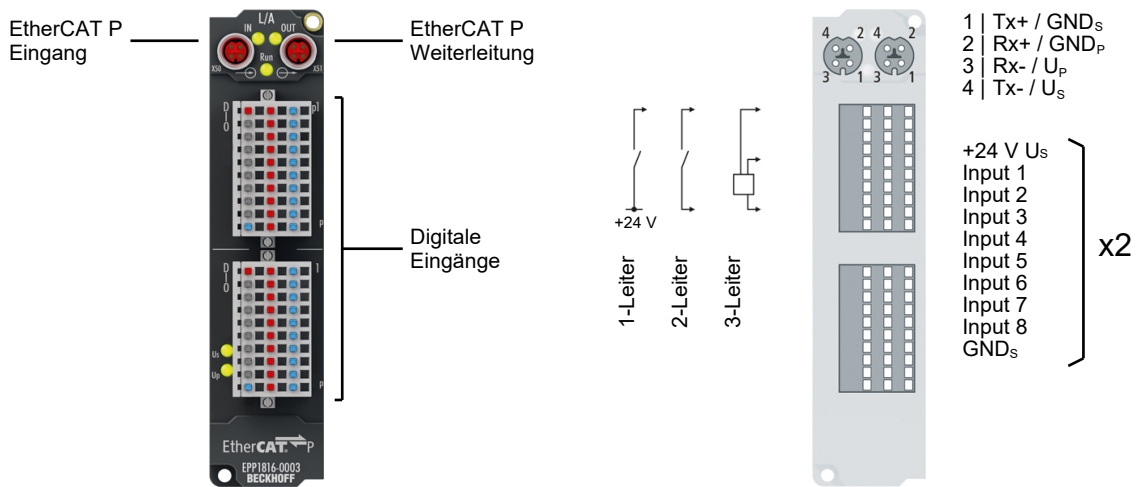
EtherCAT P Eingang

L/A
IN OUT
Run
X50 X51

EtherCAT P Weiterleitung

Digitale Eingänge

EtherCAT P

EPP1816-0003
BECKHOFF

+24 V

1-Leiter
2-Leiter
3-Leiter

4 2 4 2
3 1 3 1

1 | Tx+ / GND$_S$
2 | Rx+ / GND$_P$
3 | Rx- / U$_P$
4 | Tx- / U$_S$

+24 V U$_S$
Input 1
Input 2
Input 3
Input 4
Input 5
Input 6
Input 7
Input 8
GND$_S$

x2